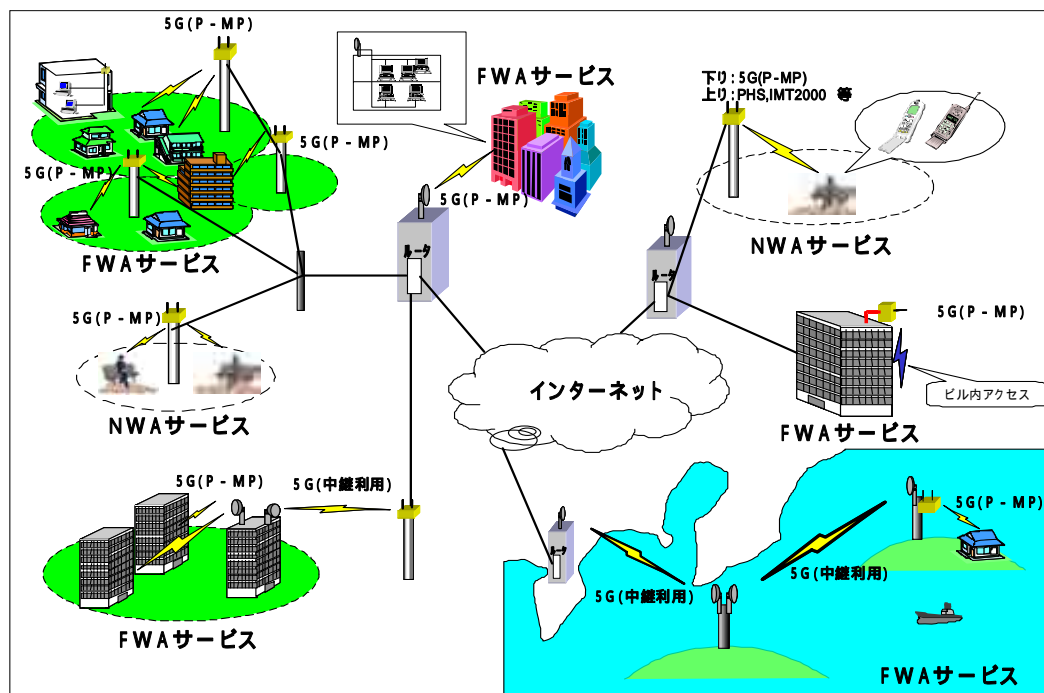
5G(P-MP)

5G(P-MP)

5G(P-MP)

FWAサービス

FWAサービス

5G(P-MP)

ルータ

下り：5G(P-MP)
上り：PHS,IMT2000 等

NWAサービス

ルータ

5G(P-MP)

5G(P-MP)

NWAサービス

インターネット

ビル内アクセス

FWAサービス

5G(P-MP)

5G(中継利用)

5G(P-MP)

ルータ

5G(中継利用)

5G(中継利用)

FWAサービス

FWAサービス